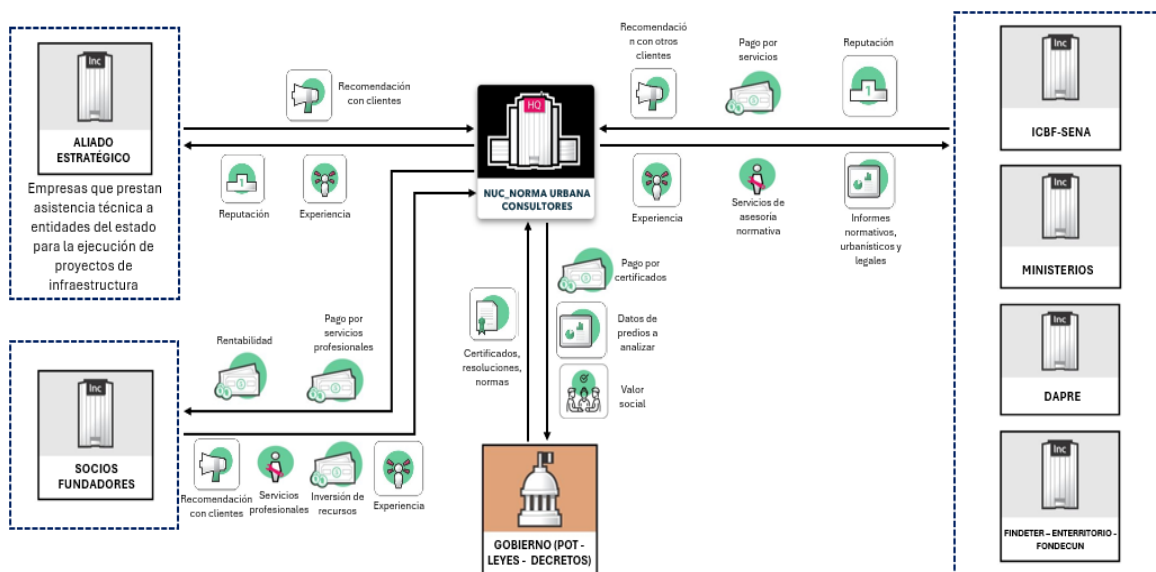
Inc

ALIADO ESTRATÉGICO

Empresas que prestan asistencia técnica a entidades del estado para la ejecución de proyectos de infraestructura

Recomendación con clientes

Reputación

Experiencia

HQ

NUC_NORMA URBANA CONSULTORES

Recomendación con otros clientes

Pago por servicios

Reputación

Experiencia

Servicios de asesoría normativa

Informes normativos, urbanísticos y legales

Inc

ICBF-SENA

Inc

MINISTERIOS

Inc

DAPRE

Inc

FINDETER – ENTERRITORIO - FONDECUN

Pago por certificados

Datos de predios a analizar

Valor social

Certificados, resoluciones, normas

Rentabilidad

Pago por servicios profesionales

Inc

SOCIOS FUNDADORES

Recomendación con clientes

Servicios profesionales

Inversión de recursos

Experiencia

GOBIERNO (POT - LEYES - DECRETOS)